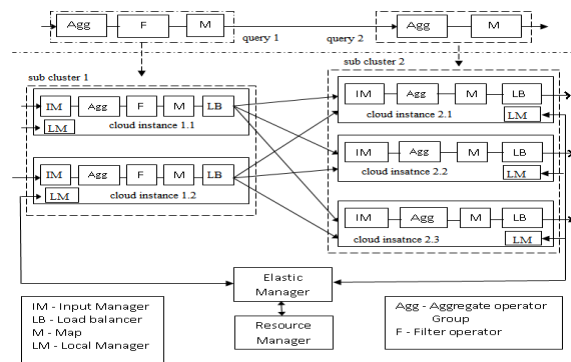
Agg F M

query 1 query 2

Agg M

sub cluster 1

IM Agg F M LB

LM

cloud instance 1.1

IM Agg F M LB

LM

cloud instance 1.2

sub cluster 2

IM Agg M LB

cloud instance 2.1

LM

IM Agg M LB

cloud insatnce 2.2

LM

IM Agg M LB

cloud insatnce 2.3

LM

Elastic Manager

Resource Manager

IM - Input Manager
LB - Load balancer
M - Map
LM - Local Manager

Agg - Aggregate operator Group
F - Filter operator